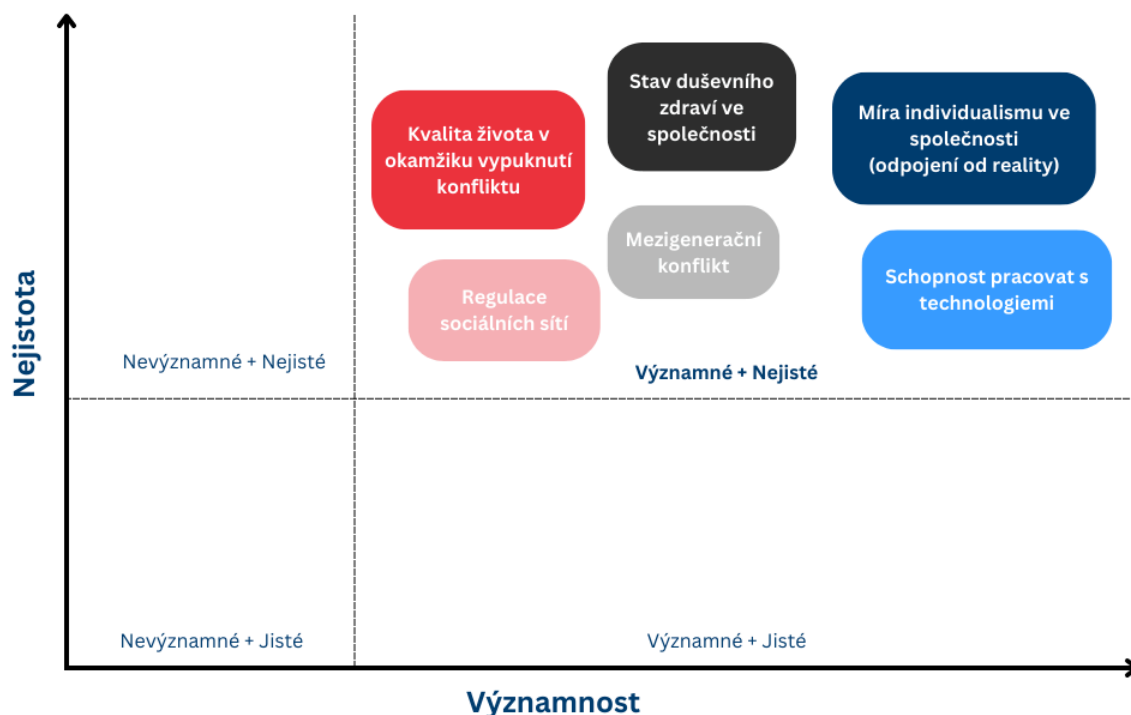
Nejistota

Stav duševního zdraví ve společnosti

Kvalita života v okamžiku vypuknutí konfliktu

Míra individualismu ve společnosti (odpojení od reality)

Mezigenerační konflikt

Schopnost pracovat s technologiemi

Regulace sociálních sítí

Nevýznamné + Nejisté

Významné + Nejisté

Nevýznamné + Jisté

Významné + Jisté

Významnost